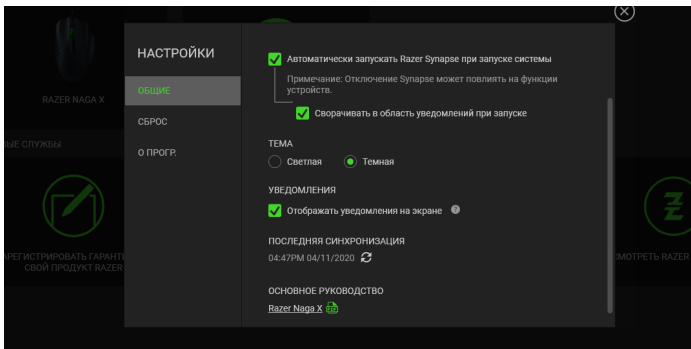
RAZER NAGA X

ЫЕ СЛУЖБЫ

ЕГИСТРИРОВАТЬ ГАРАНТ
СВОЙ ПРОДУКТ RAZER

МОТРЕТЬ RAZER

НАСТРОЙКИ

ОБЩИЕ

СБРОС

О ПРОГР.

Автоматически запускать Razer Synapse при запуске системы

Примечание: Отключение Synapse может повлиять на функции устройств.

Сворачивать в область уведомлений при запуске

ТЕМА

Светлая

Темная

УВЕДОМЛЕНИЯ

Отображать уведомления на экране

ПОСЛЕДНЯЯ СИНХРОНИЗАЦИЯ

04:47PM 04/11/2020

ОСНОВНОЕ РУКОВОДСТВО

Razer Naga X